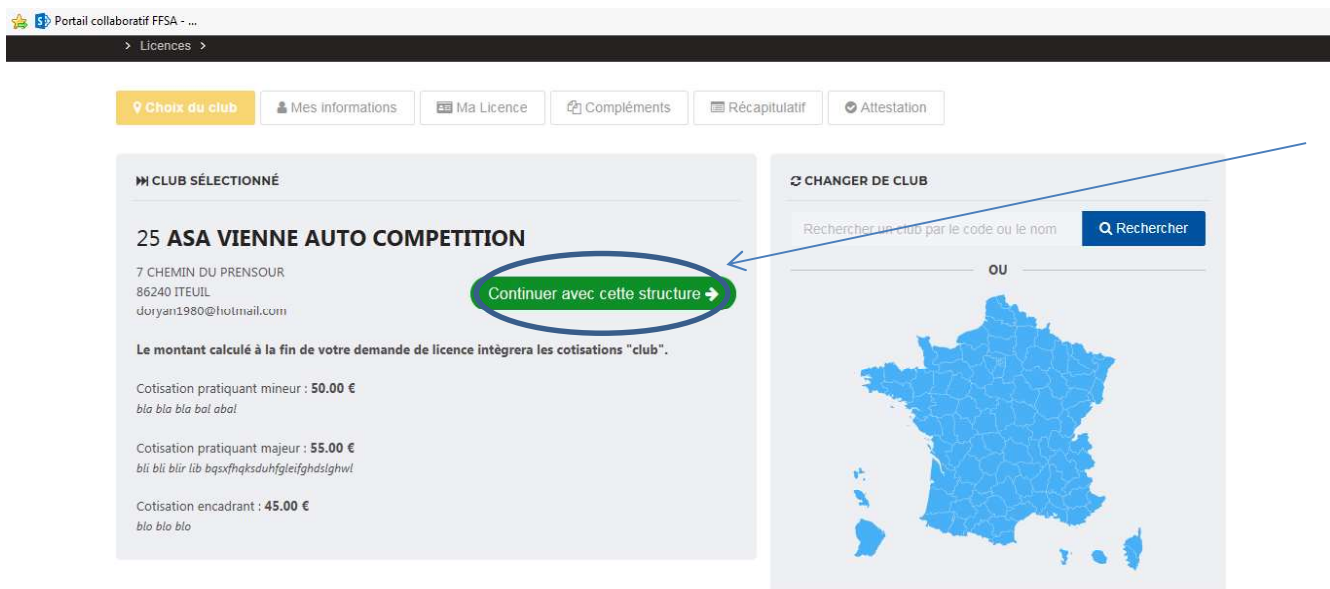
Portail collaboratif FFSA - ...

> Licences >

Choix du club | Mes informations | Ma Licence | Compléments | Récapitulatif | Attestation

CLUB SÉLECTIONNÉ

25 ASA VIENNE AUTO COMPETITION

7 CHEMIN DU PRENSOUR
86240 ITEUIL
doryan1980@hotmail.com

Continuer avec cette structure

Le montant calculé à la fin de votre demande de licence intègrera les cotisations "club".

Cotisation pratiquant mineur : 50.00 €
bla bla bla bal abal

Cotisation pratiquant majeur : 55.00 €
bli bli blir lib bqsxfhqksduhfgleifghdslghwl

Cotisation encadrant : 45.00 €
blo blo blo

CHANGER DE CLUB

Rechercher un club par le code ou le nom

Rechercher

OU